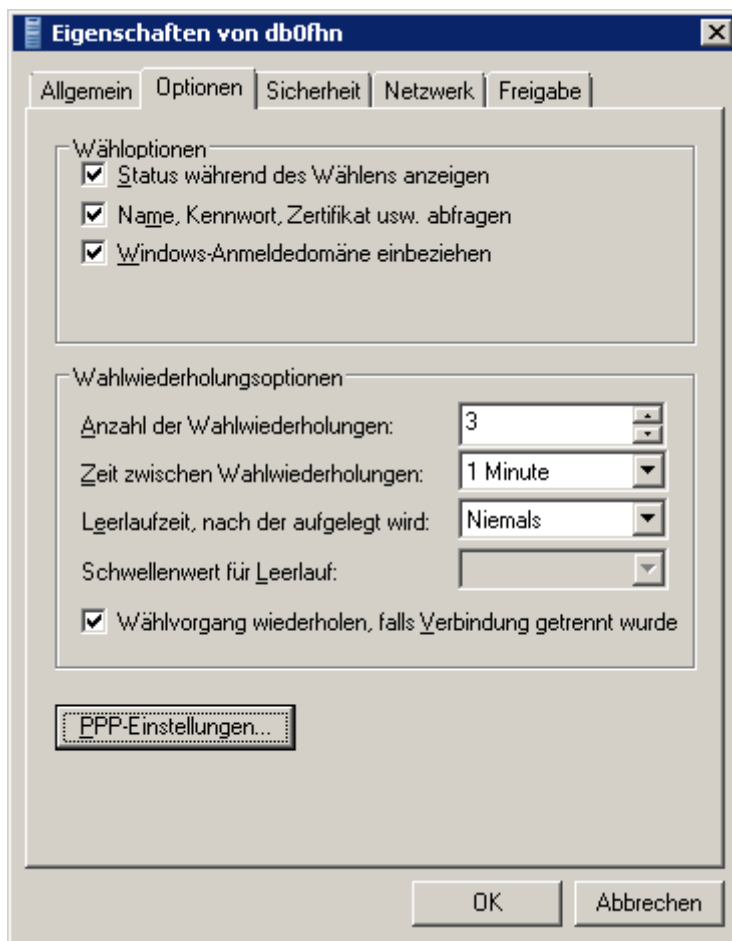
Eigenschaften von db0fhn

Allgemein | Optionen | Sicherheit | Netzwerk | Freigabe

Wähloptionen

☑ Status während des Wählens anzeigen

☑ Name, Kennwort, Zertifikat usw. abfragen

☑ Windows-Anmeldedomäne einbeziehen

Wahlwiederholungsoptionen

Anzahl der Wahlwiederholungen: 3

Zeit zwischen Wahlwiederholungen: 1 Minute

Leerlaufzeit, nach der aufgelegt wird: Niemals

Schwellenwert für Leerlauf:

☑ Wählvorgang wiederholen, falls Verbindung getrennt wurde

PPP-Einstellungen...

OK | Abbrechen